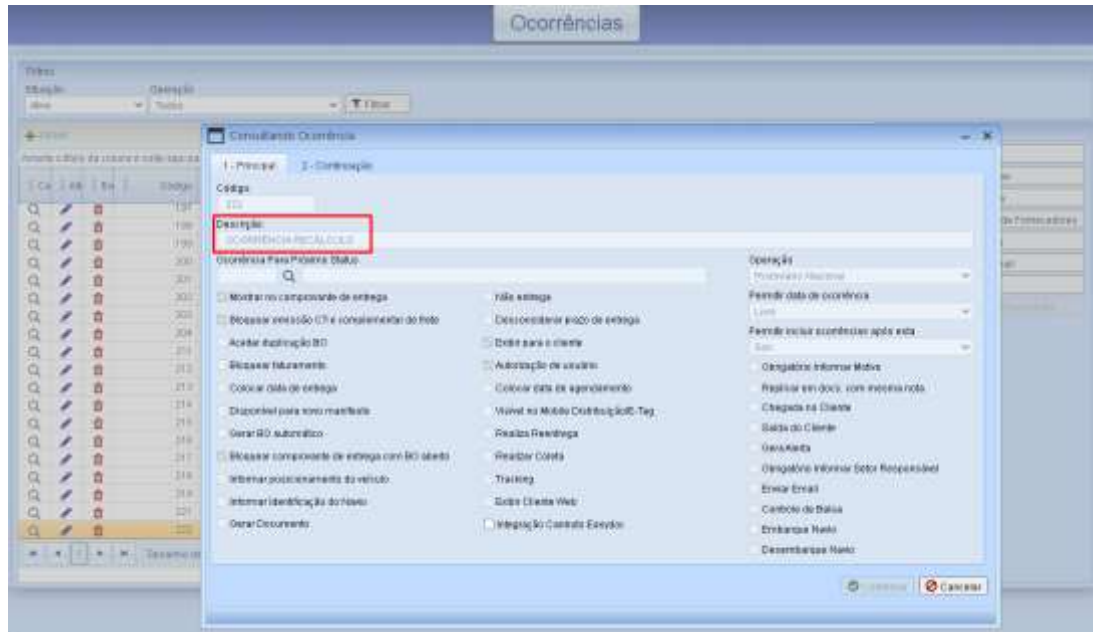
Ocorrências

Filtros
Situação
Ativo
Operação
Todos
Filtrar

Consultando Ocorrência

1 - Principal
2 - Continuação

Código
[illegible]

Descrição
OCORRENCIA RECALCULO

Ocorrência Para Próximo Status

Operação
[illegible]

Permitir data de ocorrência
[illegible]

Permitir incluir ocorrências após esta
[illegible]

Mostrar no componente de entrega
Bloquear emissão CT-e complementar de frete
Aceitar duplicação BO
Bloquear faturamento
Colocar data de entrega
Disponível para novo manifesto
Gerar BO automático
Bloquear componente de entrega com BO aberto
Informar posicionamento do veículo
Informar identificação do navio
Gerar Documento

Não entrega
Desconsiderar prazo de entrega
Exibir para o cliente
Autorização de usuário
Colocar data de agendamento
Visível no Mobile Distribuição/E-Tag
Realiza Reentrega
Realizar Coleta
Tracking
Exibir Cliente Web
Integração Controle Estoque

Obrigatório informar Motivo
Replicar em docs. com mesma nota
Chegada no Cliente
Saída do Cliente
Gera Alerta
Obrigatório informar Setor Responsável
Enviar Email
Controle de Balsa
Embarque Navio
Desembarque Navio

Confirmar
Cancelar